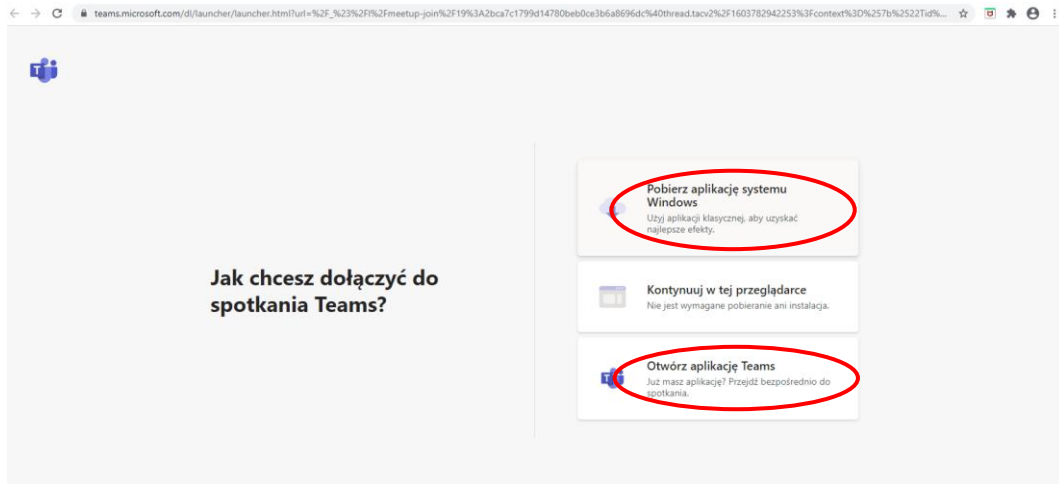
teams.microsoft.com/dl/launcher/launcher.html?url=%2F_%23%2Fl%2Fmeetup-join%2F19%3A2bca7c1799d14780beb0ce3b6a8696dc%40thread.tacv2%2F1603782942253%3Fcontext%3D%257b%2522Tid%...

Jak chcesz dołączyć do spotkania Teams?

Pobierz aplikację systemu Windows
Użyj aplikacji klasycznej, aby uzyskać najlepsze efekty.

Kontynuuj w tej przeglądarce
Nie jest wymagane pobieranie ani instalacja.

Otwórz aplikację Teams
Już masz aplikację? Przejdź bezpośrednio do spotkania.